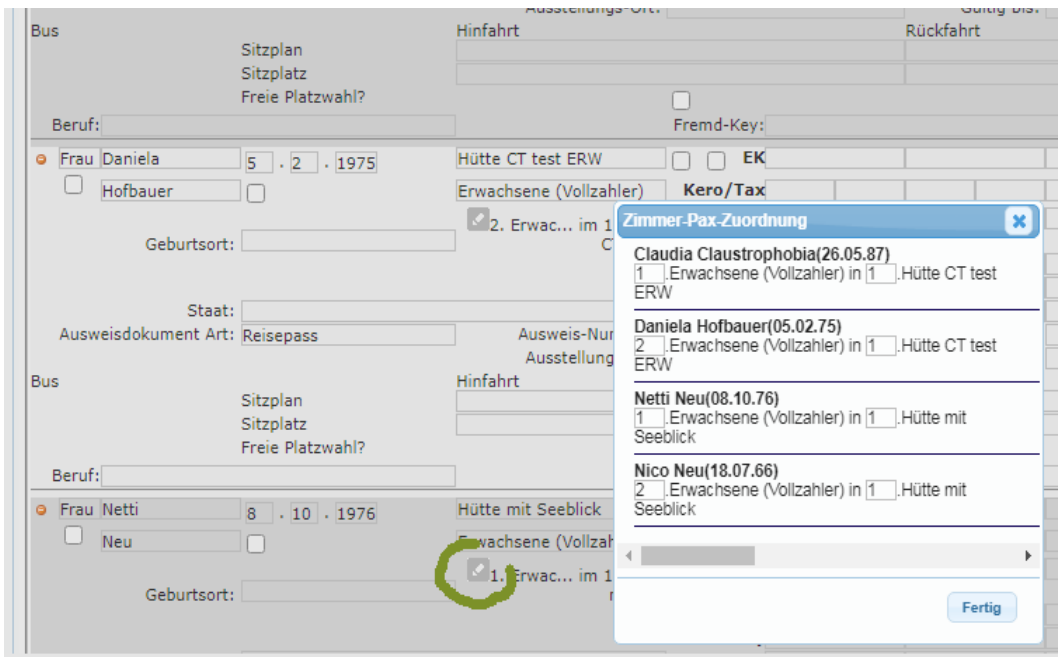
Ausstellungs-Ort: Gültig bis:
Bus
Hinfahrt
Rückfahrt
Sitzplan
Sitzplatz
Freie Platzwahl?
Beruf:
Fremd-Key:
Frau Daniela 5 . 2 . 1975
Hütte CT test ERW
EK
Hofbauer
Erwachsene (Vollzahler)
Kero/Tax
2. Erwac... im 1
CT
Geburtsort:
Staat:
Ausweisdokument Art: Reisepass
Ausweis-Nur
Ausstellung
Bus
Hinfahrt
Sitzplan
Sitzplatz
Freie Platzwahl?
Beruf:
Frau Netti 8 . 10 . 1976
Hütte mit Seeblick
Neu
Erwachsene (Vollzah
1. Erwac... im 1
Geburtsort:

Zimmer-Pax-Zuordnung
Claudia Claustrophobia(26.05.87)
1 .Erwachsene (Vollzahler) in 1 .Hütte CT test ERW
Daniela Hofbauer(05.02.75)
2 .Erwachsene (Vollzahler) in 1 .Hütte CT test ERW
Netti Neu(08.10.76)
1 .Erwachsene (Vollzahler) in 1 .Hütte mit Seeblick
Nico Neu(18.07.66)
2 .Erwachsene (Vollzahler) in 1 .Hütte mit Seeblick
Fertig